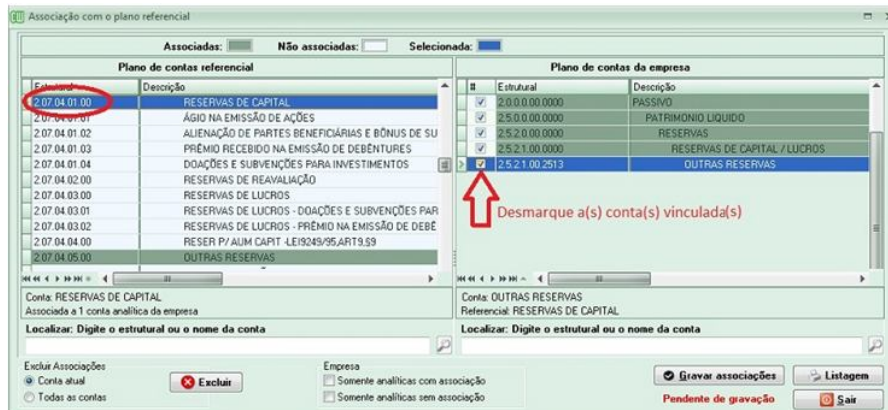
Associação com o plano referencial

Associadas: Não associadas: Selecionada:

Plano de contas referencial

| Estrutural | Descrição |
|---|---|
| 2.07.04.01.00 | RESERVAS DE CAPITAL |
| 2.07.04.01.01 | ÁGIO NA EMISSÃO DE AÇÕES |
| 2.07.04.01.02 | ALIENAÇÃO DE PARTES BENEFICIÁRIAS E BÔNUS DE SU |
| 2.07.04.01.03 | PRÊMIO RECEBIDO NA EMISSÃO DE DEBÊNTURES |
| 2.07.04.01.04 | DOAÇÕES E SUBVENÇÕES PARA INVESTIMENTOS |
| 2.07.04.02.00 | RESERVAS DE REAVALIAÇÃO |
| 2.07.04.03.00 | RESERVAS DE LUCROS |
| 2.07.04.03.01 | RESERVAS DE LUCROS - DOAÇÕES E SUBVENÇÕES PAR |
| 2.07.04.03.02 | RESERVAS DE LUCROS - PRÊMIO NA EMISSÃO DE DEBÊ |
| 2.07.04.04.00 | RESER P/ AUM CAPIT -LEI9249/95,ART9,§9 |
| 2.07.04.05.00 | OUTRAS RESERVAS |

Conta: RESERVAS DE CAPITAL
Associada a 1 conta analítica da empresa

Localizar: Digite o estrutural ou o nome da conta

Plano de contas da empresa

| # | Estrutural | Descrição |
|---|---|---|
| ☑ | 2.0.0.0.00.0000 | PASSIVO |
| ☑ | 2.5.0.0.00.0000 | PATRIMONIO LIQUIDO |
| ☑ | 2.5.2.0.00.0000 | RESERVAS |
| ☑ | 2.5.2.1.00.0000 | RESERVAS DE CAPITAL / LUCROS |
| ☑ | 2.5.2.1.00.2513 | OUTRAS RESERVAS |

Desmarque a(s) conta(s) vinculada(s)

Conta: OUTRAS RESERVAS
Referencial: RESERVAS DE CAPITAL

Localizar: Digite o estrutural ou o nome da conta

Excluir Associações
Conta atual
Todas as contas
Excluir

Empresa
Somente analíticas com associação
Somente analíticas sem associação

Gravar associações
Listagem
Pendente de gravação
Sair